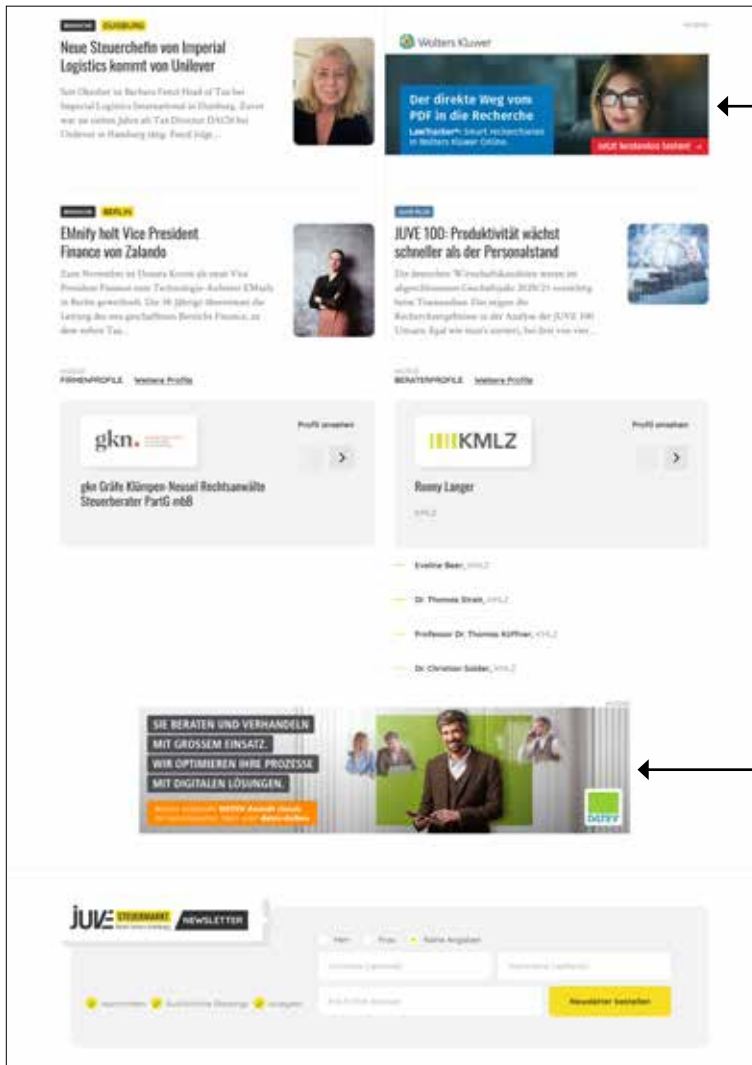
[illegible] HAMBURG

Neue Steuerchefin von Imperial Logistics kommt von Unilever

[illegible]

Wolters Kluwer

Der direkte Weg vom PDF in die Recherche

LawTracker: Smart recherchieren in Wolters Kluwer Online.

Jetzt kostenlos testen →

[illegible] BERLIN

EMnify holt Vice President Finance von Zalando

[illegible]

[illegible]

JUVE 100: Produktivität wächst schneller als der Personalstand

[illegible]

FIRMENPROFILE Weitere Profile

Profil ansehen

gkn.

gkn Gräfe Klämpen Neusel Rechtsanwälte Steuerberater PartG mbB

BERATERPROFILE Weitere Profile

Profil ansehen

KMLZ

Ronny Langer

KMLZ

Eveline Beer, KMLZ

Dr. Thomas Streit, KMLZ

Professor Dr. Thomas Küffner, KMLZ

Dr. Christian Salder, KMLZ

SIE BERATEN UND VERHANDELN MIT GROSSEM EINSATZ. WIR OPTIMIEREN IHRE PROZESSE MIT DIGITALEN LÖSUNGEN.

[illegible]

DATEV

JUVE STEUERMARKT NEWSLETTER

Herr Frau Keine Angaben

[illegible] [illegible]

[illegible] Newsletter bestellen

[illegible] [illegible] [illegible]